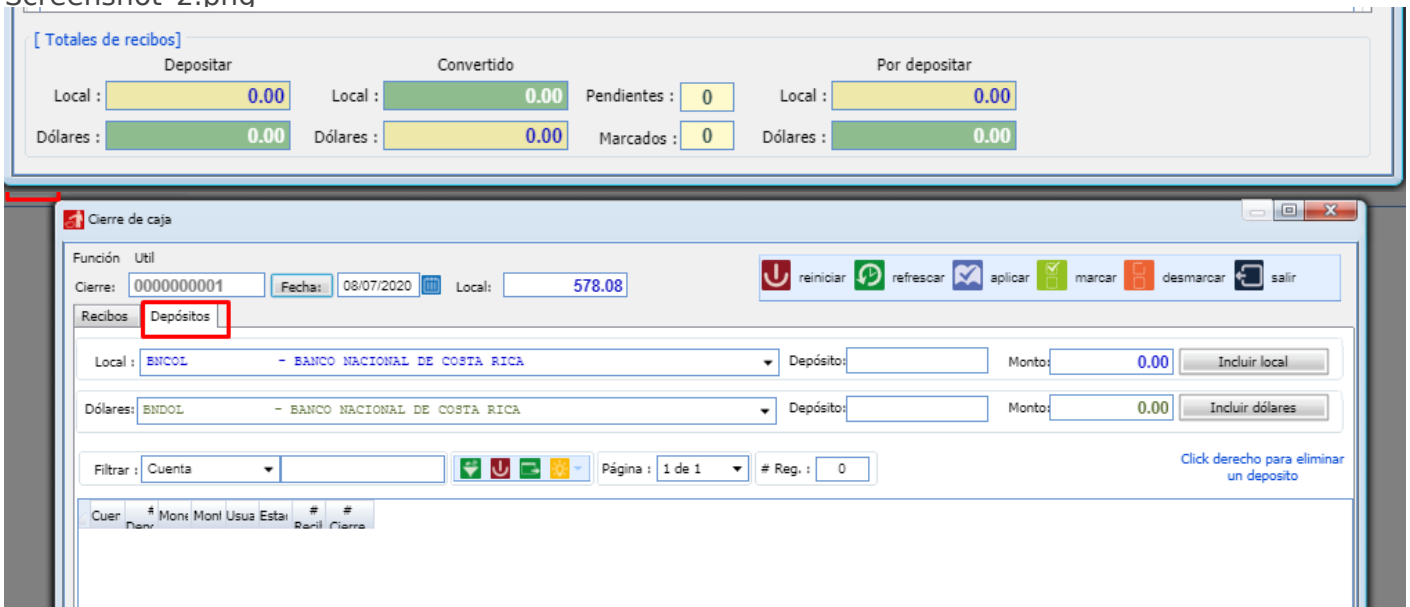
[ Totales de recibos]

Depositar

Local : 0.00

Dólares : 0.00

Convertido

Local : 0.00

Dólares : 0.00

Pendientes : 0

Marcados : 0

Por depositar

Local : 0.00

Dólares : 0.00

Cierre de caja

Función Util

Cierre: 0000000001 Fecha: 08/07/2020 Local: 578.08

reiniciar refrescar aplicar marcar desmarcar salir

Recibos Depósitos

Local : BNCOL - BANCO NACIONAL DE COSTA RICA Depósito: Monto: 0.00 Incluir local

Dólares: BNDOL - BANCO NACIONAL DE COSTA RICA Depósito: Monto: 0.00 Incluir dólares

Filtrar : Cuenta Página : 1 de 1 # Reg. : 0

Click derecho para eliminar un deposito

| Cuer | # Depc | Mone | Mont | Usua | Estac | # Recil | # Cierre |
|---|---|---|---|---|---|---|---|